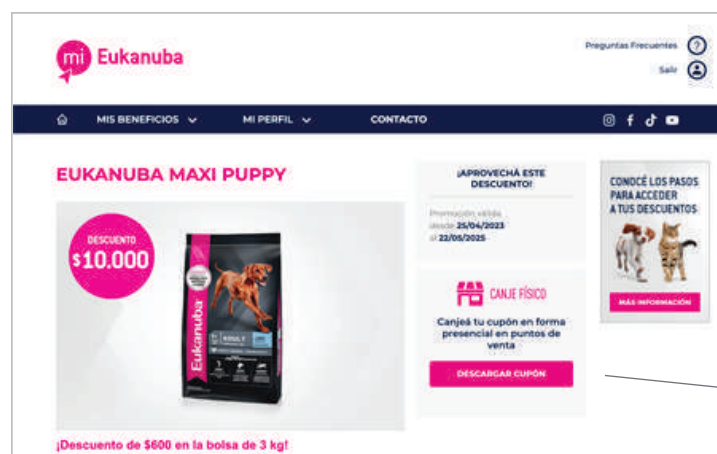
mi Eukanuba

Preguntas Frecuentes

Salir

MIS BENEFICIOS

MI PERFIL

CONTACTO

EUKANUBA MAXI PUPPY

DESCUENTO
$10.000

Eukanuba

ADULT

¡APROVECHÁ ESTE DESCUENTO!

Promoción válida desde 25/04/2023 al 22/05/2025

CANJE FÍSICO

Canjeá tu cupón en forma presencial en puntos de venta

DESCARGAR CUPÓN

CONOCÉ LOS PASOS PARA ACCEDER A TUS DESCUENTOS

MÁS INFORMACIÓN

¡Descuento de $600 en la bolsa de 3 kg!